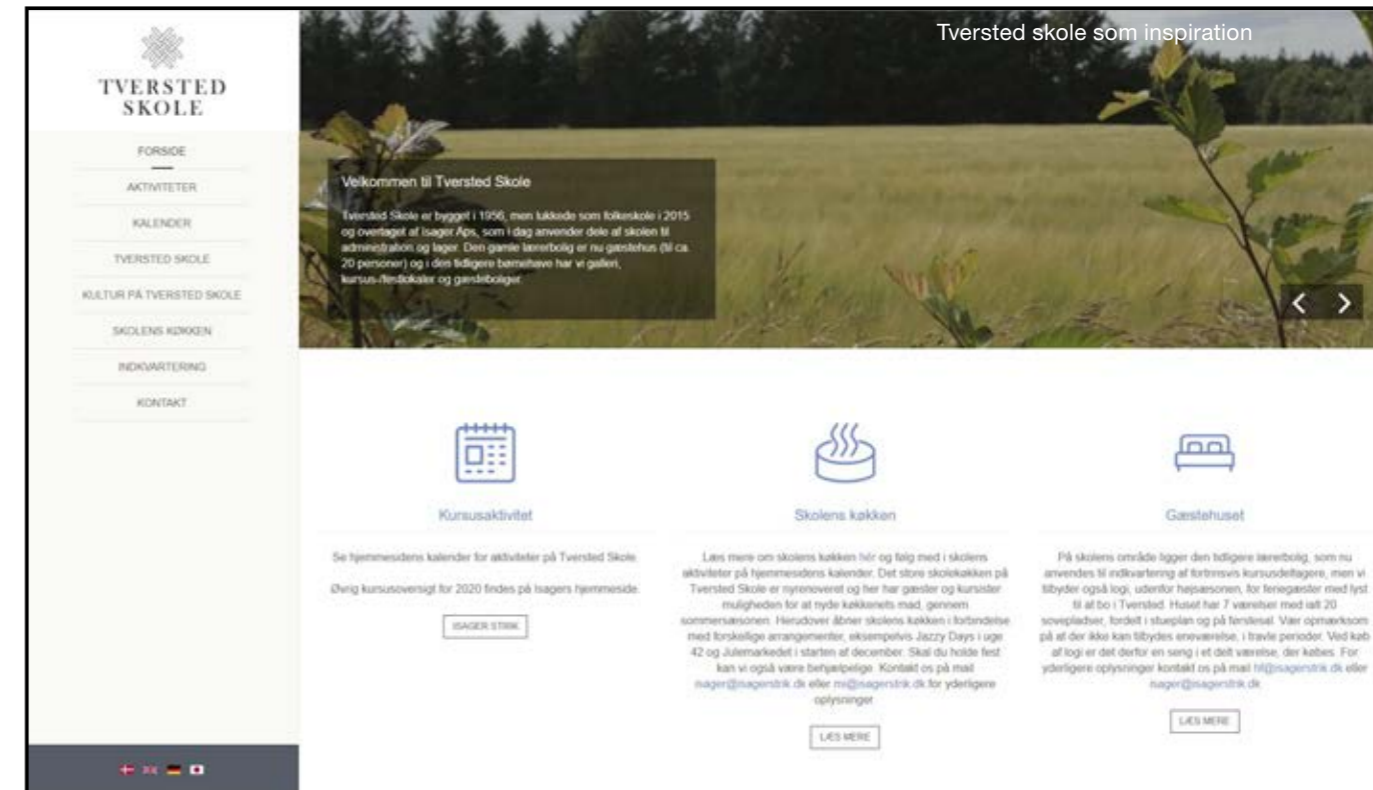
TVERSTED SKOLE

FORSIDE
AKTIVITETER
KALENDER
TVERSTED SKOLE
KULTUR PÅ TVERSTED SKOLE
SKOLENS KØKKEN
INDKVARTERING
KONTAKT

Tversted skole som inspiration

Velkommen til Tversted Skole

Tversted Skole er bygget i 1956, men lukkede som folkeskole i 2015 og overtaget af Isager Aps, som i dag anvender dele af skolen til administration og lager. Den gamle lærerbolig er nu gæstehus (til ca. 20 personer) og i den tidligere børnehave har vi galleri, kursus-/festlokaler og gæsteboliger.

Kursusaktivitet

Se hjemmesidens kalender for aktiviteter på Tversted Skole.

Øvrig kursusoversigt for 2020 findes på Isagers hjemmeside.

ISAGER STRIK

Skolens køkken

Læs mere om skolens køkken her og følg med i skolens aktiviteter på hjemmesidens kalender. Det store skolekøkken på Tversted Skole er nyrenoveret og her har gæster og kursister muligheden for at nyde køkkenets mad, gennem sommersæsonen. Herudover åbner skolens køkken i forbindelse med forskellige arrangementer, eksempelvis Jazzy Days i uge 42 og Julemarkedet i starten af december. Skal du holde fest kan vi også være behjælpelige. Kontakt os på mail nager@isagerstrik.dk eller mi@isagerstrik.dk for yderligere oplysninger

LÆS MERE

Gæstehuset

På skolens område ligger den tidligere lærerbolig, som nu anvendes til indkvartering af fortrinsvis kursusdeltagere, men vi tilbyder også logi, udenfor højsæsonen, for feriegæster med lyst til at bo i Tversted. Huset har 7 værelser med ialt 20 sovepladser, fordelt i stueplan og på førstesal. Vær opmærksom på at der ikke kan tilbydes eneværelse, i travle perioder. Ved køb af logi er det derfor en seng i et delt værelse, der købes. For yderligere oplysninger kontakt os på mail hl@isagerstrik.dk eller nager@isagerstrik.dk

LÆS MERE